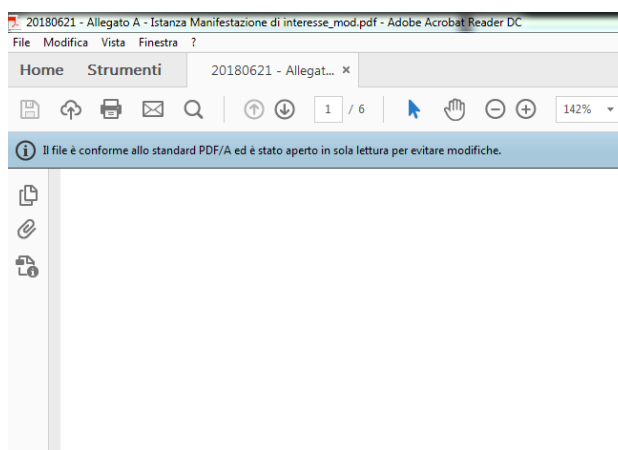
20180621 - Allegato A - Istanza Manifestazione di interesse_mod.pdf - Adobe Acrobat Reader DC

File Modifica Vista Finestra ?

Home Strumenti 20180621 - Allegat... ×

1 / 6 142%

Il file è conforme allo standard PDF/A ed è stato aperto in sola lettura per evitare modifiche.